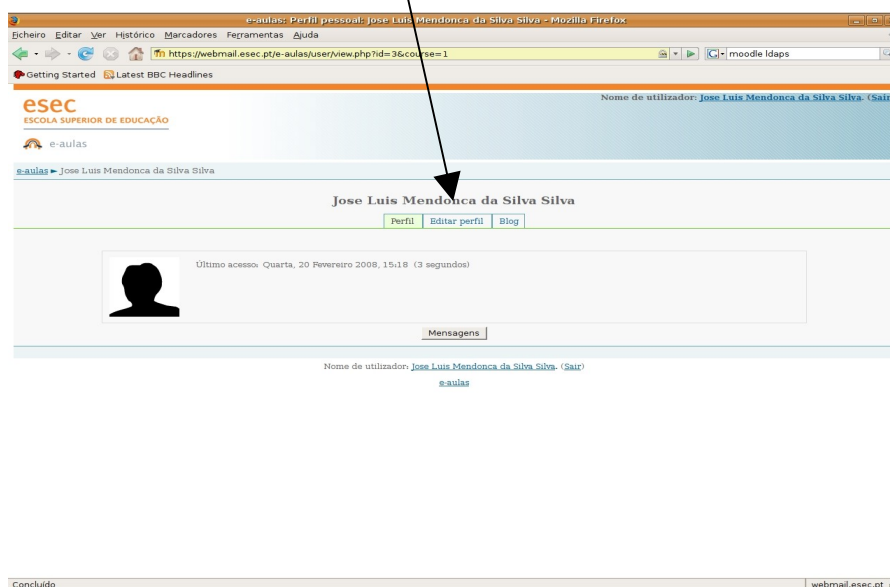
e-aulas: Perfil pessoal: Jose Luis Mendonca da Silva Silva - Mozilla Firefox

Ficheiro Editar Ver Histórico Marcadores Ferramentas Ajuda

https://webmail.esec.pt/e-aulas/user/view.php?id=3&course=1

moodle ldaps

Getting Started Latest BBC Headlines

esec
ESCOLA SUPERIOR DE EDUCAÇÃO

e-aulas

Nome de utilizador: Jose Luis Mendonca da Silva Silva. (Sair

e-aulas ► Jose Luis Mendonca da Silva Silva

Jose Luis Mendonca da Silva Silva

Perfil | Editar perfil | Blog

Último acesso: Quarta, 20 Fevereiro 2008, 15:18 (3 segundos)

Mensagens

Nome de utilizador: Jose Luis Mendonca da Silva Silva. (Sair)

e-aulas

Concluído

webmail.esec.pt